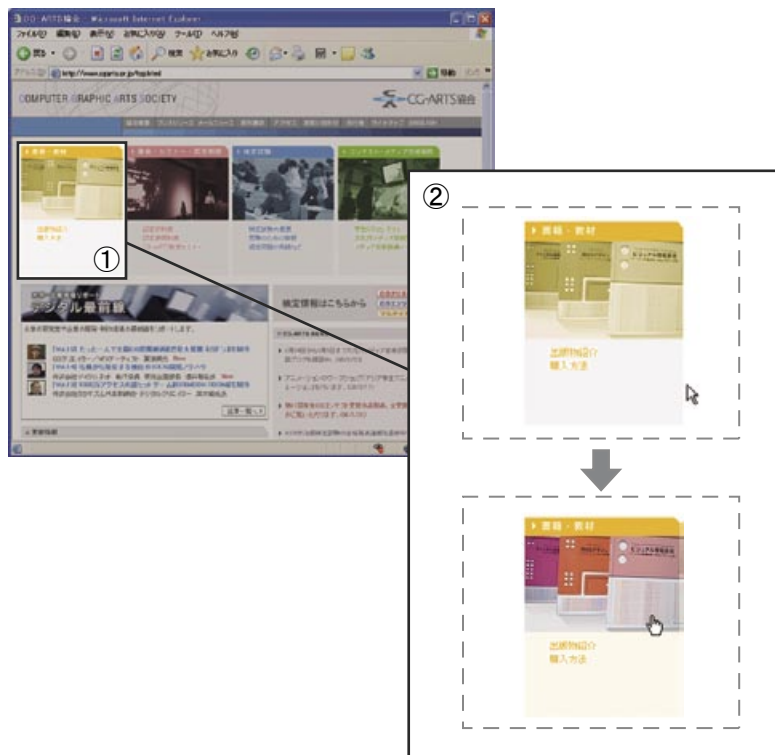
CG-ARTS協会 - Microsoft Internet Explorer

ファイル(F) 編集(E) 表示(V) お気に入り(A) ツール(T) ヘルプ(H)

戻る 検索 お気に入り

アドレス(D) http://www.cgarts.or.jp/top.html

移動

COMPUTER GRAPHIC ARTS SOCIETY

CG-ARTS協会

書籍・教材

出版物紹介
購入方法

①

デジタル最前線

検定情報はこちらから

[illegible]

②

書籍・教材

出版物紹介
購入方法

書籍・教材

出版物紹介
購入方法